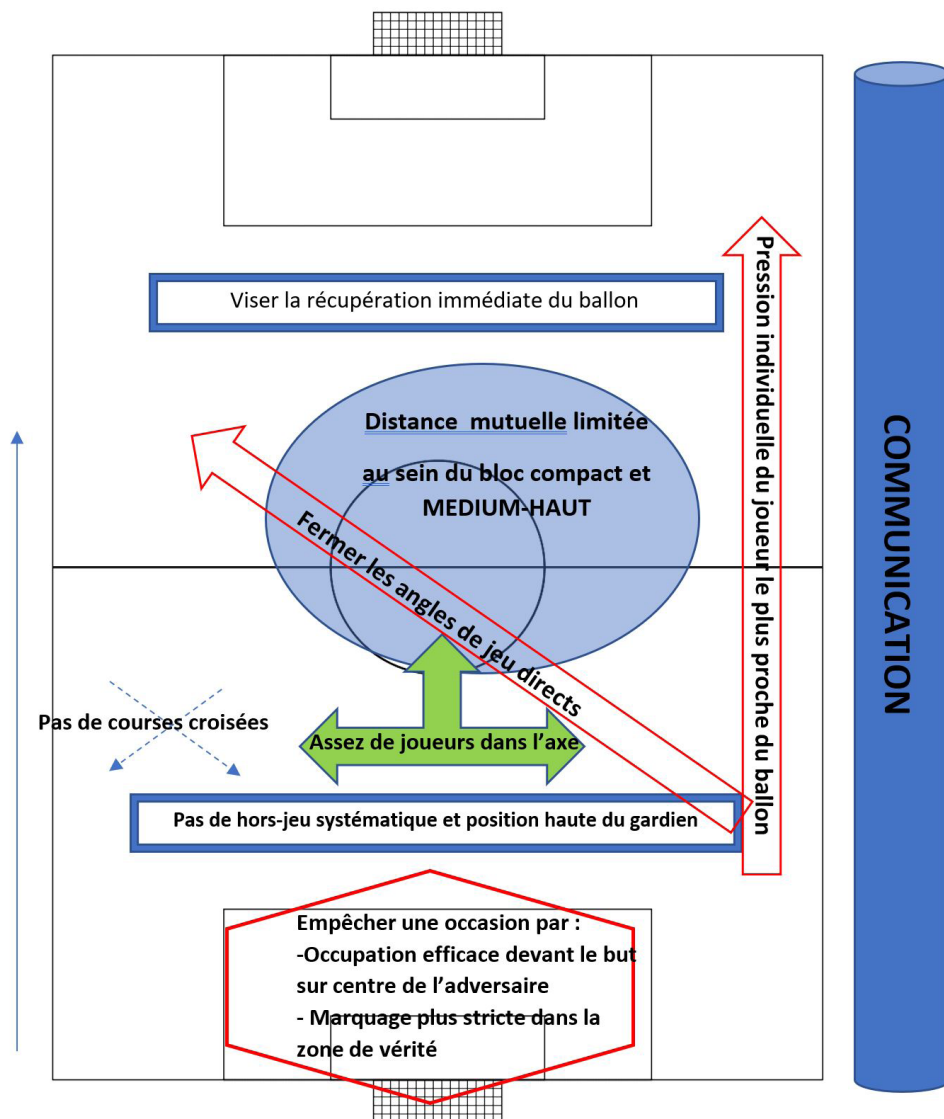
Viser la récupération immédiate du ballon

Pression individuelle du joueur le plus proche du ballon

COMMUNICATION

Distance mutuelle limitée

au sein du bloc compact et MEDIUM-HAUT

Fermer les angles de jeu directs

Pas de courses croisées

Assez de joueurs dans l'axe

Pas de hors-jeu systématique et position haute du gardien

Empêcher une occasion par :
-Occupation efficace devant le but sur centre de l'adversaire
- Marquage plus stricte dans la zone de vérité